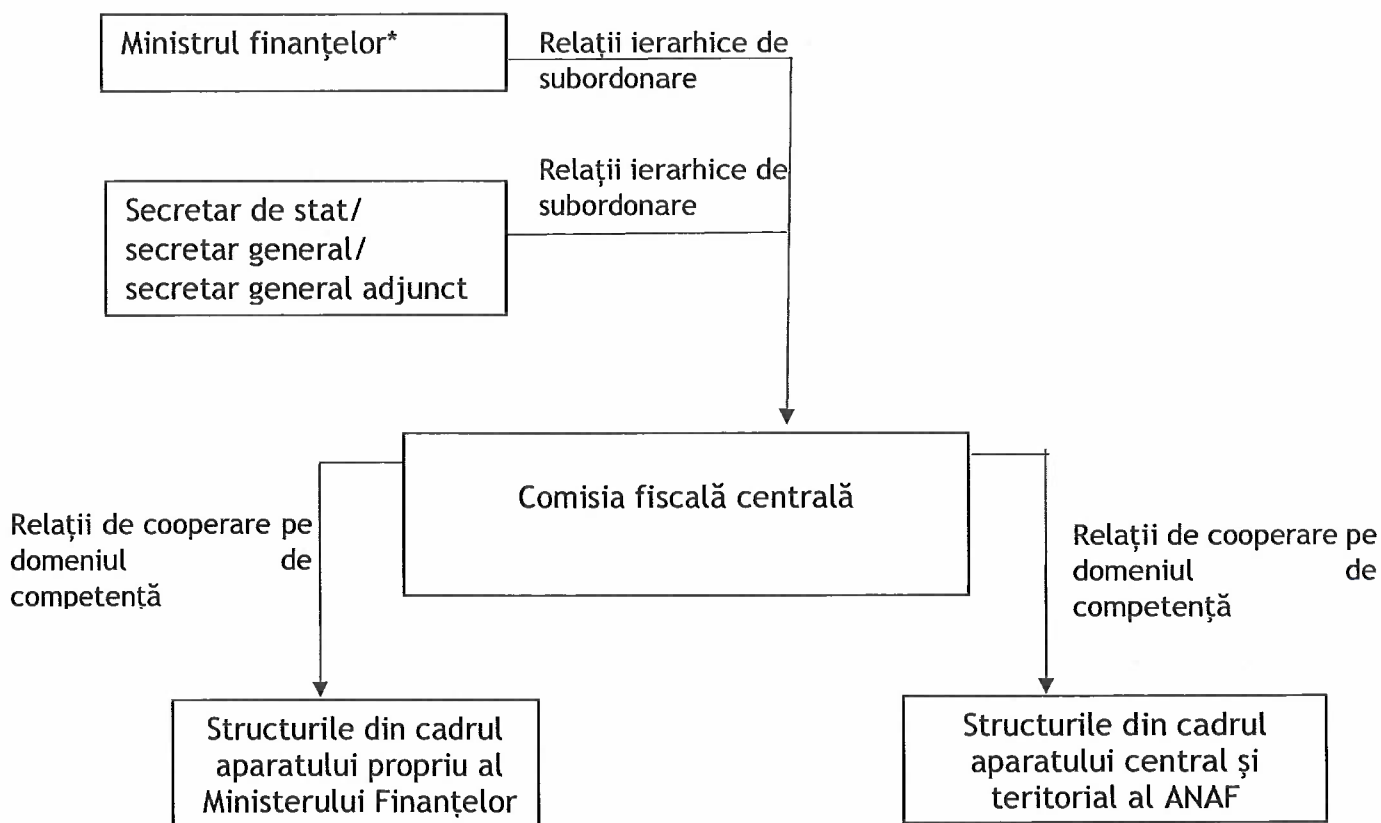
Ministrul finanţelor*

Relaţii ierarhice de subordonare

Relaţii ierarhice de subordonare

Secretar de stat/ secretar general/ secretar general adjunct

Comisia fiscală centrală

Relaţii de cooperare pe domeniul de competenţă

Relaţii de cooperare pe domeniul de competenţă

Structurile din cadrul aparatului propriu al Ministerului Finanţelor

Structurile din cadrul aparatului central şi teritorial al ANAF